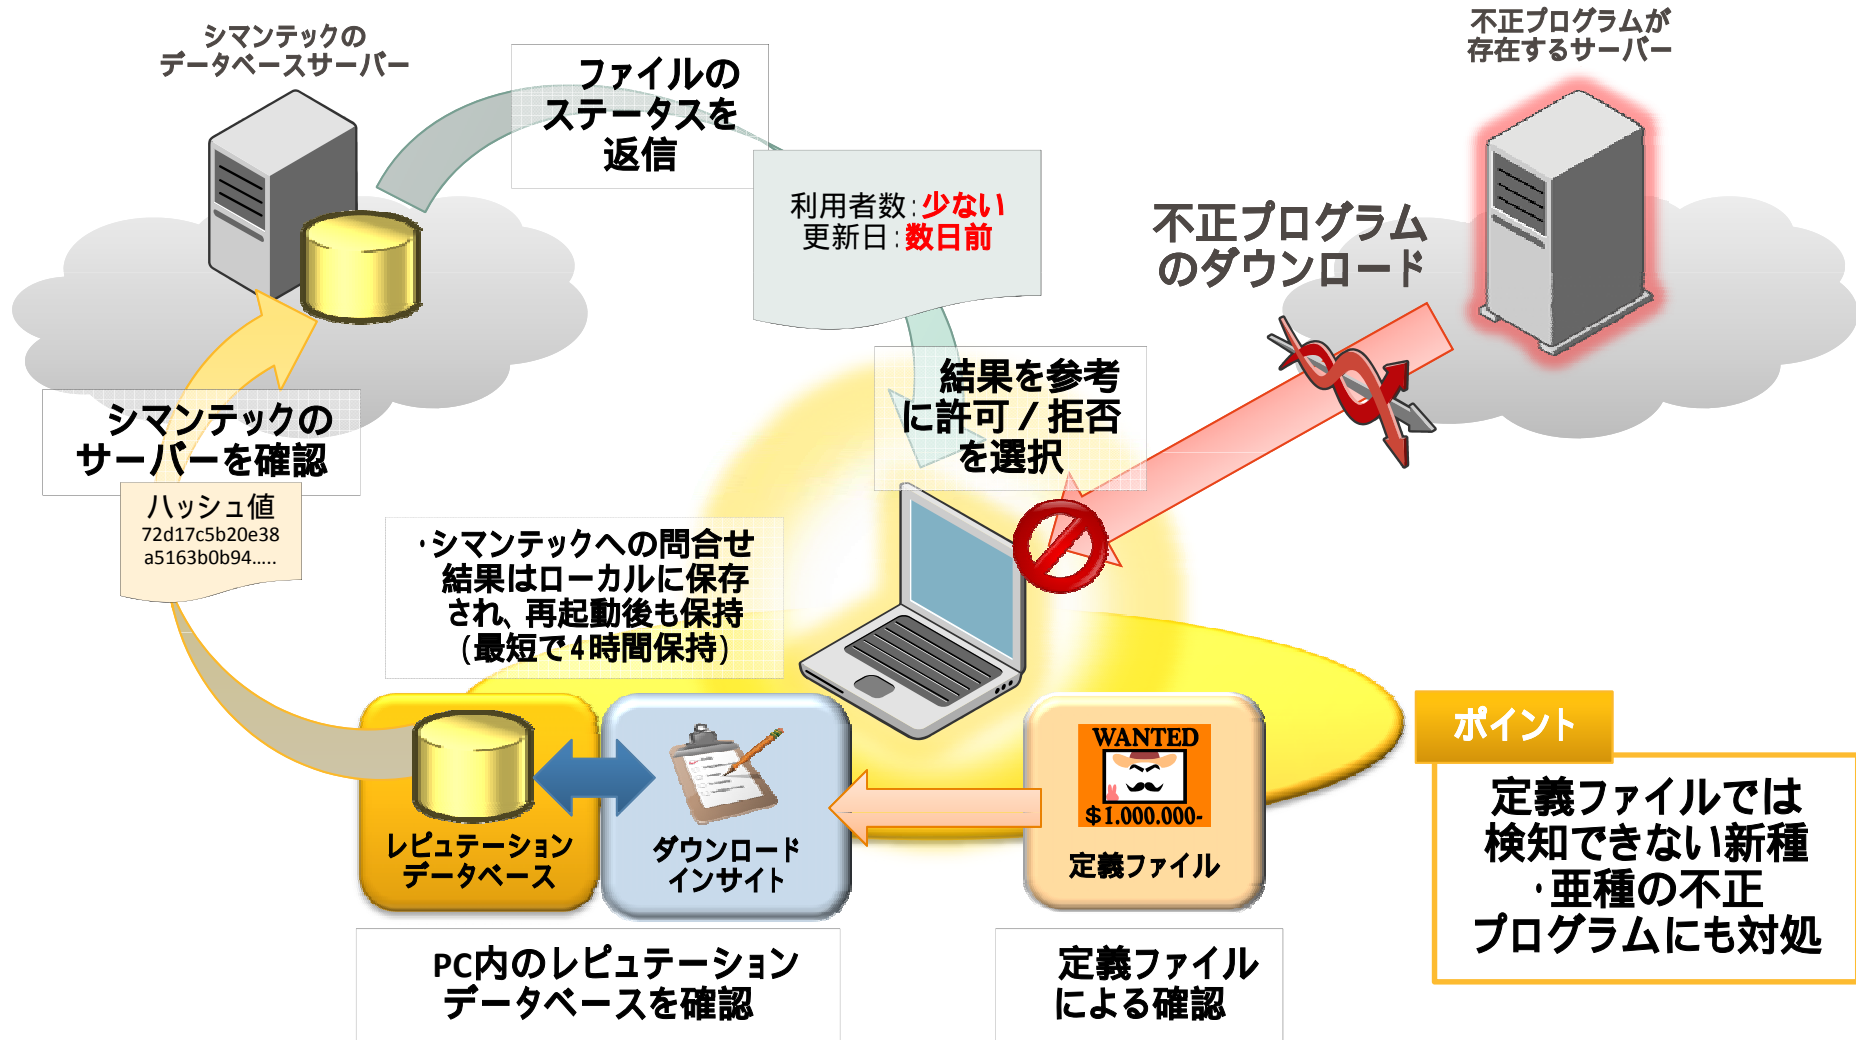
シマンテックの
データベースサーバー

ファイルの
ステータスを
返信

利用者数：少ない
更新日：数日前

不正プログラムが
存在するサーバー

不正プログラム
のダウンロード

結果を参考
に許可／拒否
を選択

シマンテックの
サーバーを確認

ハッシュ値
72d17c5b20e38
a5163b0b94.....

・シマンテックへの問合せ
結果はローカルに保存
され、再起動後も保持
（最短で4時間保持）

レピュテーション
データベース

ダウンロード
インサイト

WANTED
$1.000.000-
定義ファイル

ポイント

定義ファイルでは
検知できない新種
・亜種の不正
プログラムにも対処

PC内のレピュテーション
データベースを確認

定義ファイル
による確認